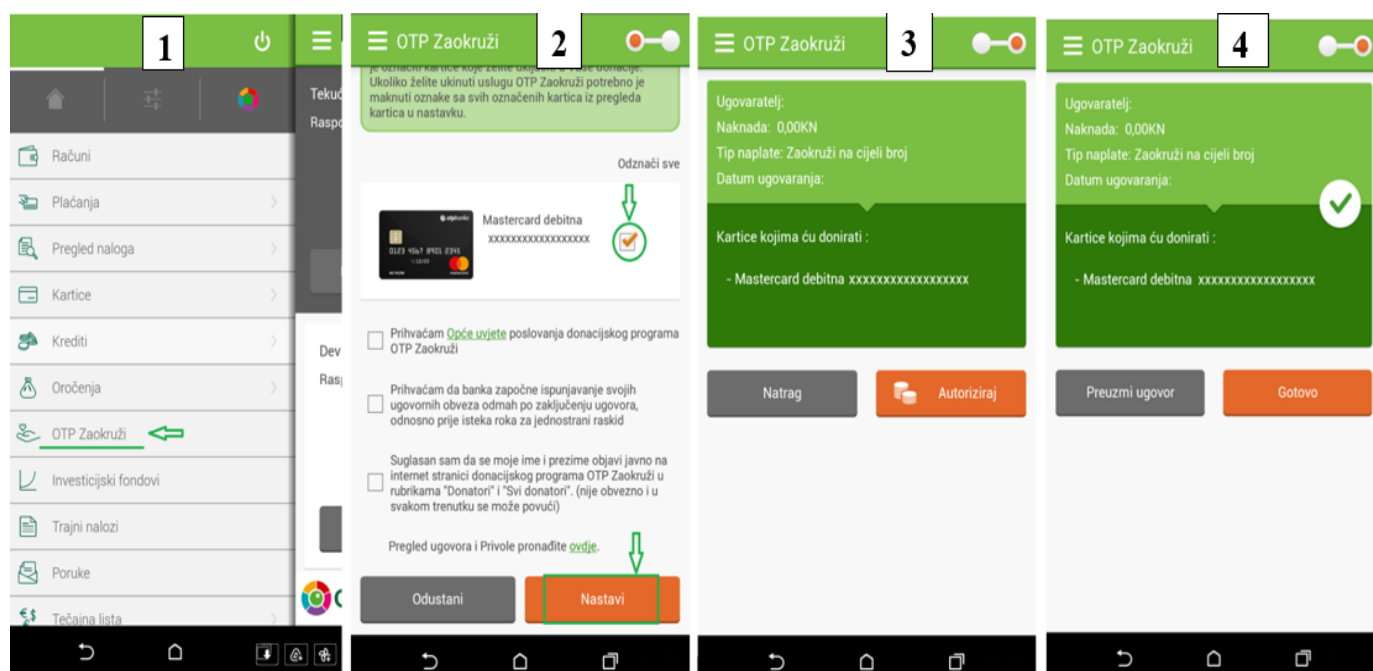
1

Tekuć
Raspo

Računi
Plaćanja
Pregled naloga
Kartice
Krediti
Oročenja
OTP Zaokruži
Investicijski fondovi
Trajni nalozi
Poruke
Tečajna lista

Dev
Rasp

2

OTP Zaokruži

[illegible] Ukoliko želite ukinuti uslugu OTP Zaokruži potrebno je maknuti oznake sa svih označenih kartica iz pregleda kartica u nastavku.

Odznači sve

Mastercard debitna
xxxxxxxxxxxxxxxxxx

Prihvaćam Opće uvjete poslovanja donacijskog programa OTP Zaokruži

Prihvaćam da banka započne ispunjavanje svojih ugovornih obveza odmah po zaključenju ugovora, odnosno prije isteka roka za jednostrani raskid

Suglasan sam da se moje ime i prezime objavi javno na internet stranici donacijskog programa OTP Zaokruži u rubrikama "Donatori" i "Svi donatori". (nije obvezno i u svakom trenutku se može povući)

Pregled ugovora i Privole pronađite ovdje.

Odustani
Nastavi

3

OTP Zaokruži

Ugovaratelj:
Naknada: 0,00KN
Tip naplate: Zaokruži na cijeli broj
Datum ugovaranja:

Kartice kojima ću donirati :

- Mastercard debitna xxxxxxxxxxxxxxxxxx

Natrag
Autoriziraj

4

OTP Zaokruži

Ugovaratelj:
Naknada: 0,00KN
Tip naplate: Zaokruži na cijeli broj
Datum ugovaranja:

Kartice kojima ću donirati :

- Mastercard debitna xxxxxxxxxxxxxxxxxx

Preuzmi ugovor
Gotovo